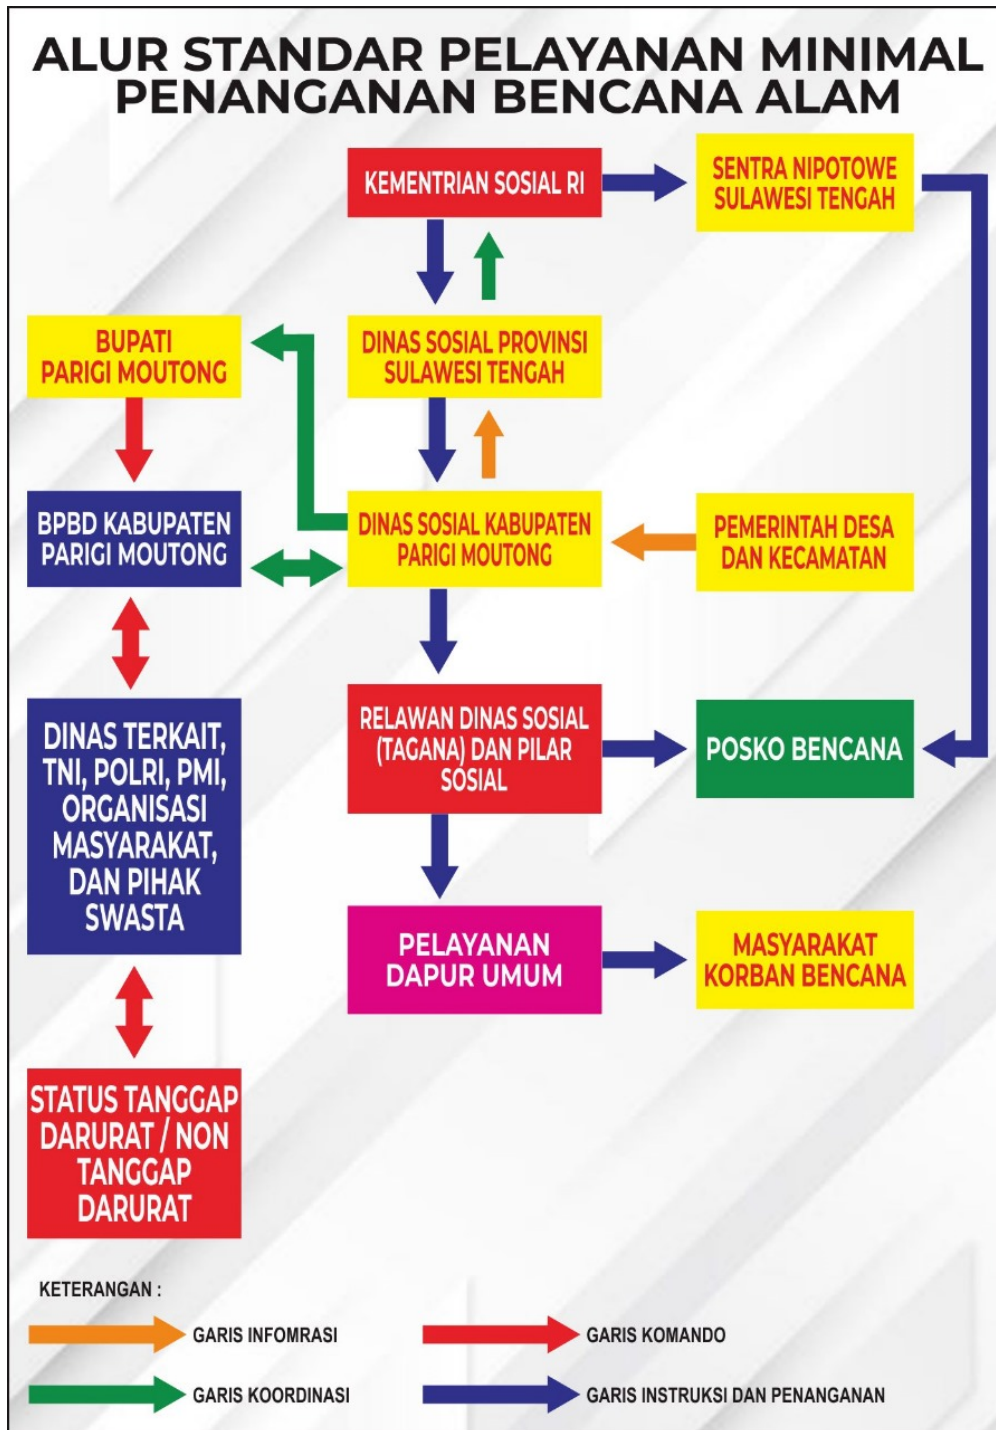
ALUR STANDAR PELAYANAN MINIMAL PENANGANAN BENCANA ALAM

KEMENTRIAN SOSIAL RI

SENTRA NIPOTOWE SULAWESI TENGAH

BUPATI PARIGI MOUTONG

DINAS SOSIAL PROVINSI SULAWESI TENGAH

BPBD KABUPATEN PARIGI MOUTONG

DINAS SOSIAL KABUPATEN PARIGI MOUTONG

PEMERINTAH DESA DAN KECAMATAN

DINAS TERKAIT, TNI, POLRI, PMI, ORGANISASI MASYARAKAT, DAN PIHAK SWASTA

RELAWAN DINAS SOSIAL (TAGANA) DAN PILAR SOSIAL

POSKO BENCANA

PELAYANAN DAPUR UMUM

MASYARAKAT KORBAN BENCANA

STATUS TANGGAP DARURAT / NON TANGGAP DARURAT

KETERANGAN :

GARIS INFOMRASI

GARIS KOMANDO

GARIS KOORDINASI

GARIS INSTRUKSI DAN PENANGANAN